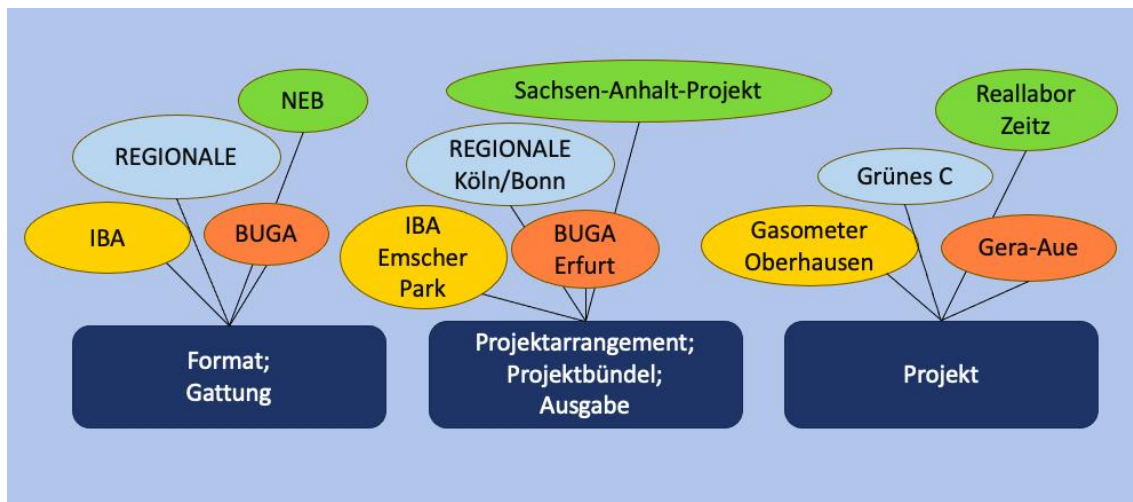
NEB

REGIONALE

IBA

BUGA

Format; Gattung

Sachsen-Anhalt-Projekt

REGIONALE Köln/Bonn

IBA Emscher Park

BUGA Erfurt

Projektarrangement; Projektbündel; Ausgabe

Reallabor Zeitz

Grünes C

Gasometer Oberhausen

Gera-Aue

Projekt